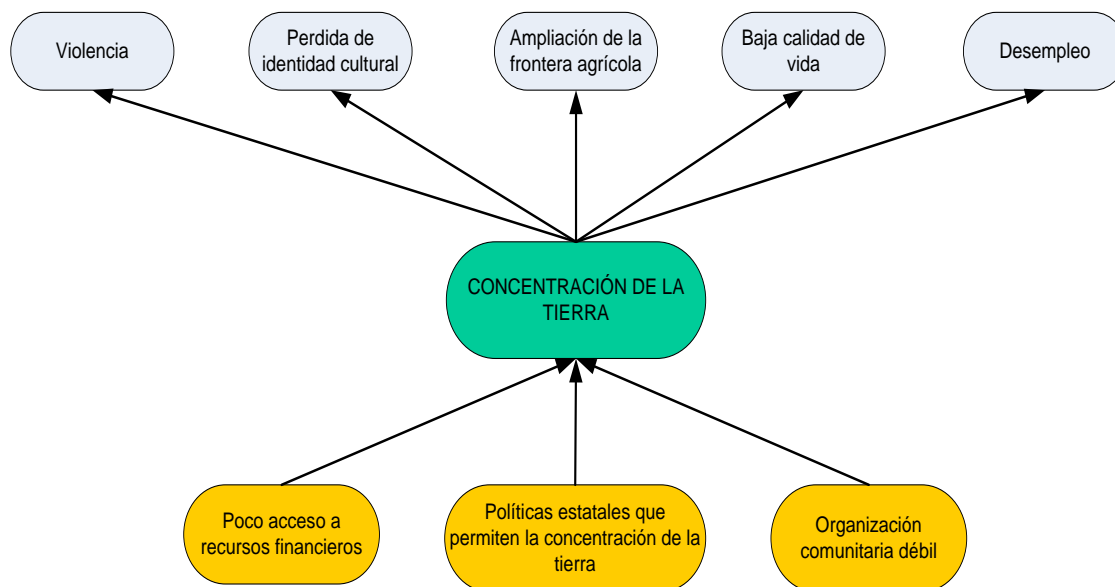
Violencia

Perdida de identidad cultural

Ampliación de la frontera agrícola

Baja calidad de vida

Desempleo

CONCENTRACIÓN DE LA TIERRA

Poco acceso a recursos financieros

Políticas estatales que permiten la concentración de la tierra

Organización comunitaria débil